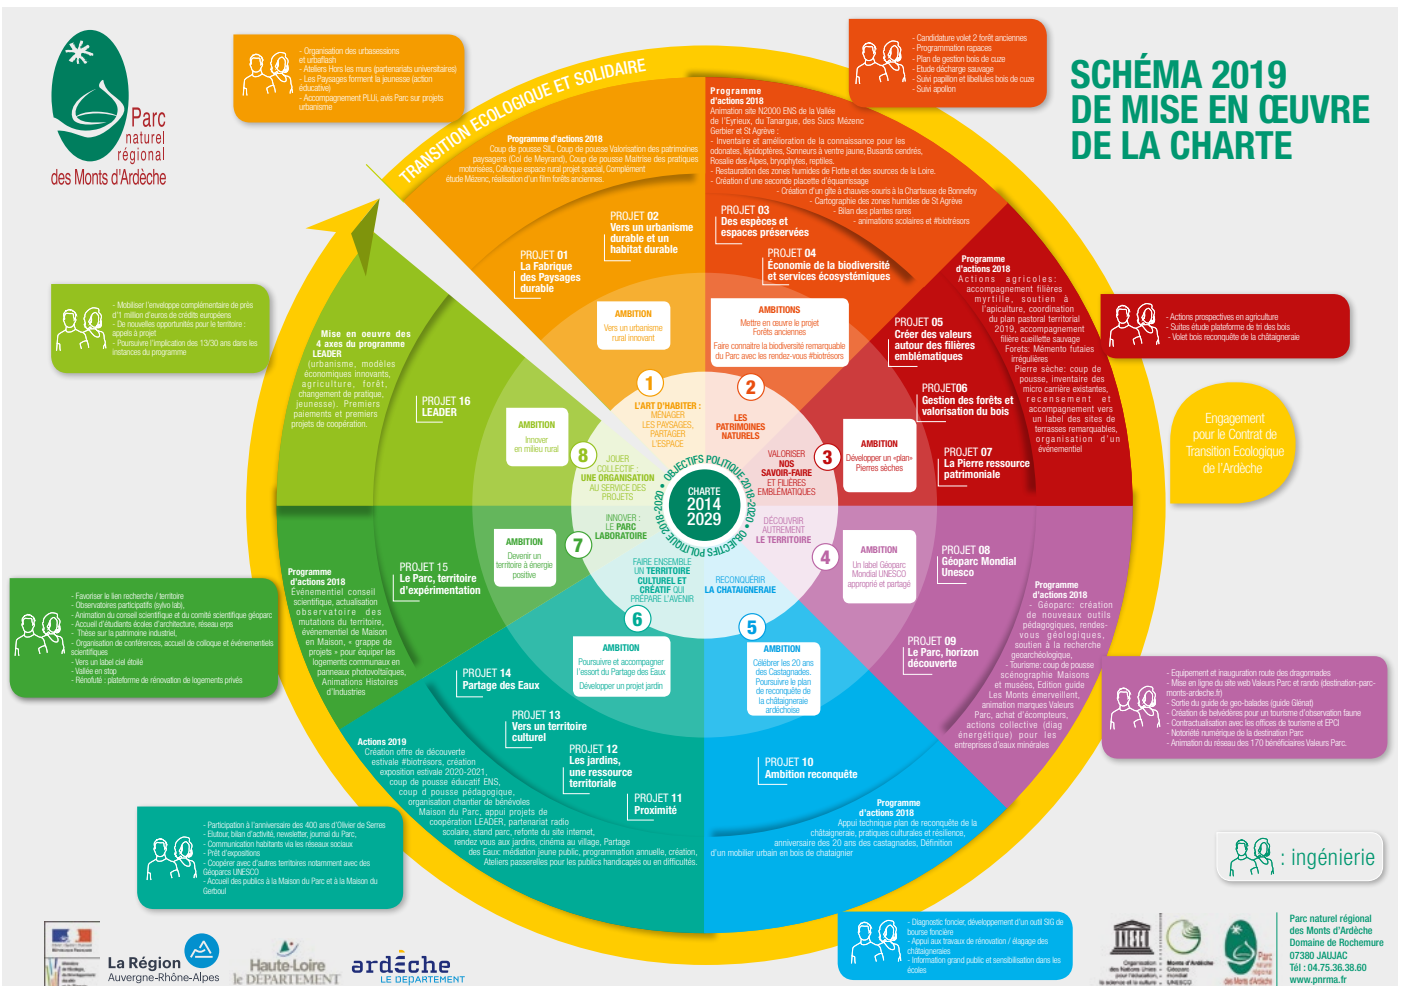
Parc naturel régional des Monts d'Ardèche

SCHÉMA 2019 DE MISE EN ŒUVRE DE LA CHARTE

TRANSITION ECOLOGIQUE ET SOLIDAIRE

- Organisation des urbassessions et urbaflash
- Ateliers Hors les murs (partenariats universitaires)
- Les Paysages forment la jeunesse (action éducative)
- Accompagnement PLUi, avis Parc sur projets urbanisme

- Candidature volet 2 forêt anciennes
- Programmation rapaces
- Plan de gestion bois de cuze
- Etude décharge sauvage
- Suivi papillon et libellules bois de cuze
- Suivi apollon

Programme d'actions 2018
Coup de pousse SIL, Coup de pousse Valorisation des patrimoines paysagers (Col de Meyrand), Coup de pousse Maîtrise des pratiques motorisées, Colloque espace rural projet spacial, Complément étude Mézenc, réalisation d'un film forêts anciennes.

Programme d'actions 2018
Animation site N2000 ENS de la Vallée de l'Eyrieux, du Tanargue, des Sucs Mézenc Gerbier et St Agrève :
- Inventaire et amélioration de la connaissance pour les odonates, lépidoptères, Sonneurs à ventre jaune, Busards cendrés, Rosalie des Alpes, bryophytes, reptiles.
- Restauration des zones humides de Flotte et des sources de la Loire.
- Création d'une seconde placette d'équarrissage
- Création d'un gîte à chauves-souris à la Chartreuse de Bonnefoy
- Cartographie des zones humides de St Agrève
- Bilan des plantes rares
- animations scolaires et #bioitrésors

PROJET 01
La Fabrique des Paysages durable

PROJET 02
Vers un urbanisme durable et un habitat durable

PROJET 03
Des espèces et espaces préservées

PROJET 04
Économie de la biodiversité et services écosystémiques

AMBITION
Vers un urbanisme rural innovant

AMBITIONS
Mettre en œuvre le projet Forêts anciennes
Faire connaitre la biodiversité remarquable du Parc avec les rendez-vous #bioitrésors

- Mobiliser l'enveloppe complémentaire de près d'1 million d'euros de crédits européens
- De nouvelles opportunités pour le territoire : appels à projet
- Poursuivre l'implication des 13/30 ans dans les instances du programme

Mise en oeuvre des 4 axes du programme LEADER (urbanisme, modèles économiques innovants, agriculture, forêt, changement de pratique, jeunesse). Premiers paiements et premiers projets de coopération.

PROJET 16
LEADER

AMBITION
Innover en milieu rural

Programme d'actions 2018
Actions agricoles: accompagnement filières myrtille, soutien à l'apiculture, coordination du plan pastoral territorial 2019, accompagnement filière cueillette sauvage
Forets: Mémento futaies irrégulières
Pierre sèche: coup de pousse, inventaire des micro carrière existantes, recensement et accompagnement vers un label des sites de terrasses remarquables, organisation d'un événementiel

- Actions prospectives en agriculture
- Suites étude plateforme de tri des bois
- Volet bois reconquête de la châtaigneraie

PROJET 05
Créer des valeurs autour des filières emblématiques

PROJET06
Gestion des forêts et valorisation du bois

PROJET 07
La Pierre ressource patrimoniale

AMBITION
Développer un «plan» Pierres sèches

Engagement pour le Contrat de Transition Ecologique de l'Ardèche

1 L'ART D'HABITER : MÉNAGER LES PAYSAGES, PARTAGER L'ESPACE
2 LES PATRIMOINES NATURELS
3 VALORISER NOS SAVOIR-FAIRE ET FILIÈRES EMBLÉMATIQUES
4 DÉCOUVRIR AUTREMENT LE TERRITOIRE
5 RECONQUÉRIR LA CHATAIGNERAIE
6 FAIRE ENSEMBLE UN TERRITOIRE CULTUREL ET CRÉATIF QUI PRÉPARE L'AVENIR
7 INNOVER : LE PARC LABORATOIRE
8 JOUER COLLECTIF : UNE ORGANISATION AU SERVICE DES PROJETS

OBJECTIFS POLITIQUE 2018-2020 OBJECTIFS POLITIQUE 2018-2020
CHARTE 2014 2029

Programme d'actions 2018
Événementiel conseil scientifique, actualisation observatoire des mutations du territoire, événementiel de Maison en Maison, + grappe de projets + pour équiper les logements communaux en panneaux photovoltaïques, Animations Histoires d'industries

PROJET 15
Le Parc, territoire d'expérimentation

AMBITION
Devenir un territoire à énergie positive

- Favoriser le lien recherche / territoire
- Observatoires participatifs (sylvo lab),
- Animation du conseil scientifique et du comité scientifique géoparc
- Accueil d'étudiants écoles d'architecture, réseau erps
- Thèse sur la patrimoine industriel,
- Organisation de conférences, accueil de colloque et événementiels scientifiques
- Vers un label ciel étoilé
- Vallée en stop
- Rénofuté : plateforme de rénovation de logements privés

PROJET 08
Géoparc Mondial Unesco

AMBITION
Un label Géoparc Mondial UNESCO approprié et partagé

Programme d'actions 2018
- Géoparc: création de nouveaux outils pédagogiques, rendez-vous géologiques, soutien à la recherche geoarchéologique,
- Tourisme: coup de pousse scénographie Maisons et musées, Edition guide Les Monts émerveillent, animation marques Valeurs Parc, achat d'écompteurs, actions collective (diag énergétique) pour les entreprises d'eaux minérales

PROJET 09
Le Parc, horizon découverte

- Equipement et inauguration route des dragonnades
- Mise en ligne du site web Valeurs Parc et rando (destination-parc-monts-ardeche.fr)
- Sortie du guide de geo-balades (guide Gérnat)
- Création de belvédères pour un tourisme d'observation faune
- Contractualisation avec les offices de tourisme et EPCI
- Notoriété numérique de la destination Parc
- Animation du réseau des 170 bénéficiaires Valeurs Parc.

PROJET 14
Partage des Eaux

AMBITION
Poursuivre et accompagner l'essor du Partage des Eaux
Développer un projet jardin

AMBITION
Célébrer les 20 ans des Castagnades. Poursuivre le plan de reconquête de la châtaigneraie ardéchoise

PROJET 13
Vers un territoire culturel

PROJET 12
Les jardins, une ressource territoriale

PROJET 11
Proximité

PROJET 10
Ambition reconquête

Actions 2019
Création offre de découverte estivale #bioitrésors, création exposition estivale 2020-2021, coup de pousse éducatif ENS, coup d pousse pédagogique, organisation chantier de bénévoles Maison du Parc, appui projets de coopération LEADER, partenariat radio scolaire, stand parc, refonte du site internet, rendez vous aux jardins, cinéma au village, Partage des Eaux: médiation jeune public, programmation annuelle, création, Ateliers passerelles pour les publics handicapés ou en difficultés.

Programme d'actions 2018
Appui technique plan de reconquête de la châtaigneraie, pratiques culturelles et résilience, anniversaire des 20 ans des castagnades, Définition d'un mobilier urbain en bois de chataignier

- Participation à l'anniversaire des 400 ans d'Olivier de Serres
- Elutour, bilan d'activité, newsletter, journal du Parc,
- Communication habitants via les réseaux sociaux
- Prêt d'expositions
- Coopérer avec d'autres territoires notamment avec des Géoparcs UNESCO
- Accueil des publics à la Maison du Parc et à la Maison du Gerbout

- Diagnostic foncier, développement d'un outil SIG de bourse foncière
- Appui aux travaux de rénovation / élagage des châtaigneraies
- Information grand public et sensibilisation dans les écoles

: ingénierie

La Région Auvergne-Rhône-Alpes
Haute-Loire le DÉPARTEMENT
ardèche LE DÉPARTEMENT

Parc naturel régional des Monts d'Ardèche
Domaine de Rochemure
07380 JAUJAC
Tél : 04.75.36.38.60
www.pnrma.fr